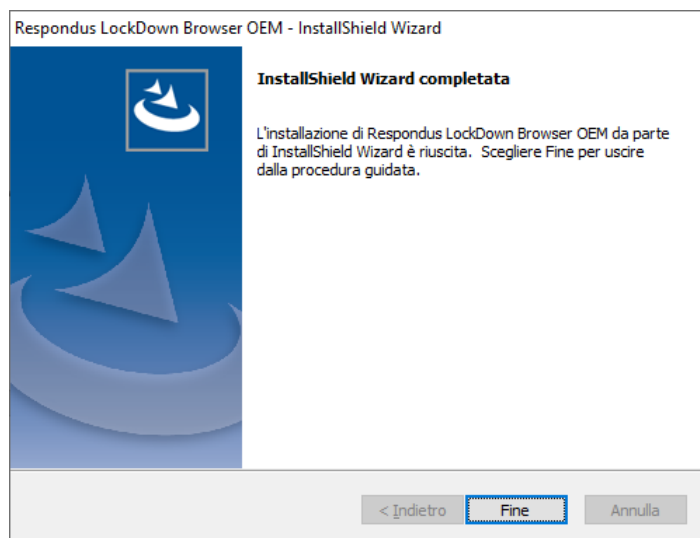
Respondus LockDown Browser OEM - InstallShield Wizard

InstallShield Wizard completata

L'installazione di Respondus LockDown Browser OEM da parte di InstallShield Wizard è riuscita. Scegliere Fine per uscire dalla procedura guidata.

< Indietro
Fine
Annulla